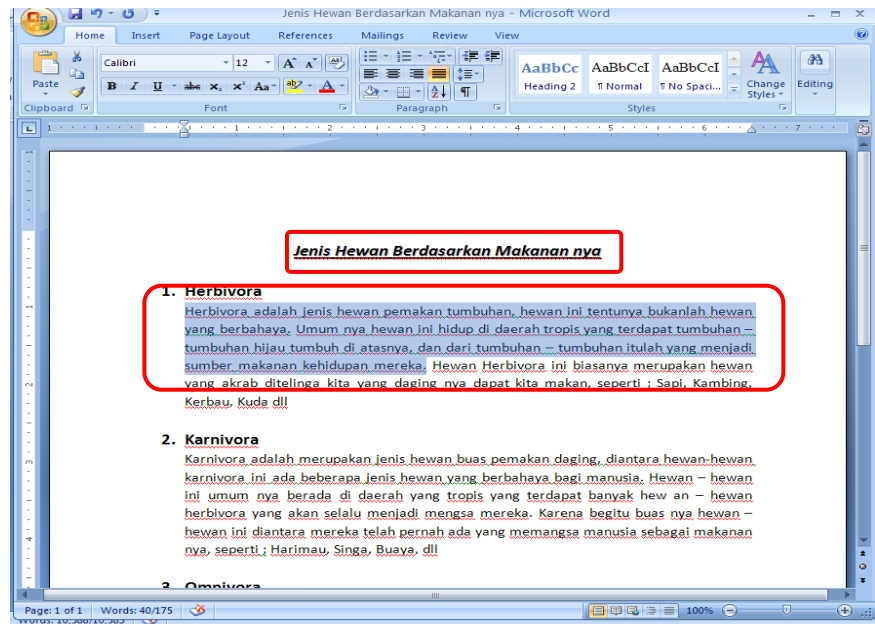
Jenis Hewan Berdasarkan Makanan nya - Microsoft Word

Home Insert Page Layout References Mailings Review View

Paste
Clipboard
Calibri 12
B I U abe $x_2$ $x^2$ Aa
Font
Paragraph
AaBbCc Heading 2
AaBbCcI ¶ Normal
AaBbCcI ¶ No Spaci...
Change Styles
Styles
Editing

Jenis Hewan Berdasarkan Makanan nya

1. Herbivora
Herbivora adalah jenis hewan pemakan tumbuhan, hewan ini tentunya bukanlah hewan yang berbahaya. Umum nya hewan ini hidup di daerah tropis yang terdapat tumbuhan – tumbuhan hijau tumbuh di atasnya, dan dari tumbuhan – tumbuhan itulah yang menjadi sumber makanan kehidupan mereka. Hewan Herbivora ini biasanya merupakan hewan yang akrab ditelinga kita yang daging nya dapat kita makan, seperti ; Sapi, Kambing, Kerbau, Kuda dll

2. Karnivora
Karnivora adalah merupakan jenis hewan buas pemakan daging, diantara hewan-hewan karnivora ini ada beberapa jenis hewan yang berbahaya bagi manusia. Hewan – hewan ini umum nya berada di daerah yang tropis yang terdapat banyak hew an – hewan herbivora yang akan selalu menjadi mengsa mereka. Karena begitu buas nya hewan – hewan ini diantara mereka telah pernah ada yang memangsa manusia sebagai makanan nya, seperti ; Harimau, Singa, Buaya, dll

3. Omnivora

Page: 1 of 1 Words: 40/175 100%